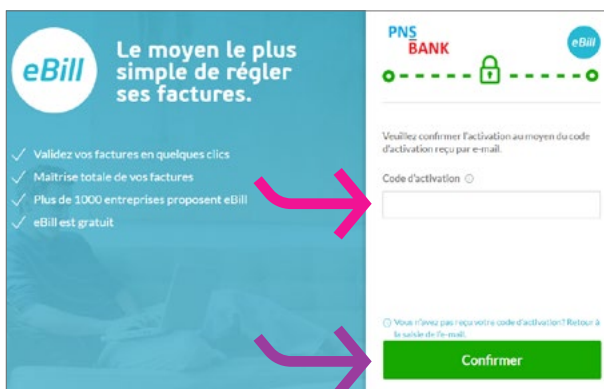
eBill

Le moyen le plus simple de régler ses factures.

Validez vos factures en quelques clics

Maîtrise totale de vos factures

Plus de 1000 entreprises proposent eBill

eBill est gratuit

PNS BANK

eBill

Veuillez confirmer l'activation au moyen du code d'activation reçu par e-mail.

Code d'activation

Vous n'avez pas reçu votre code d'activation? Retour à la saisie de l'e-mail.

Confirmer